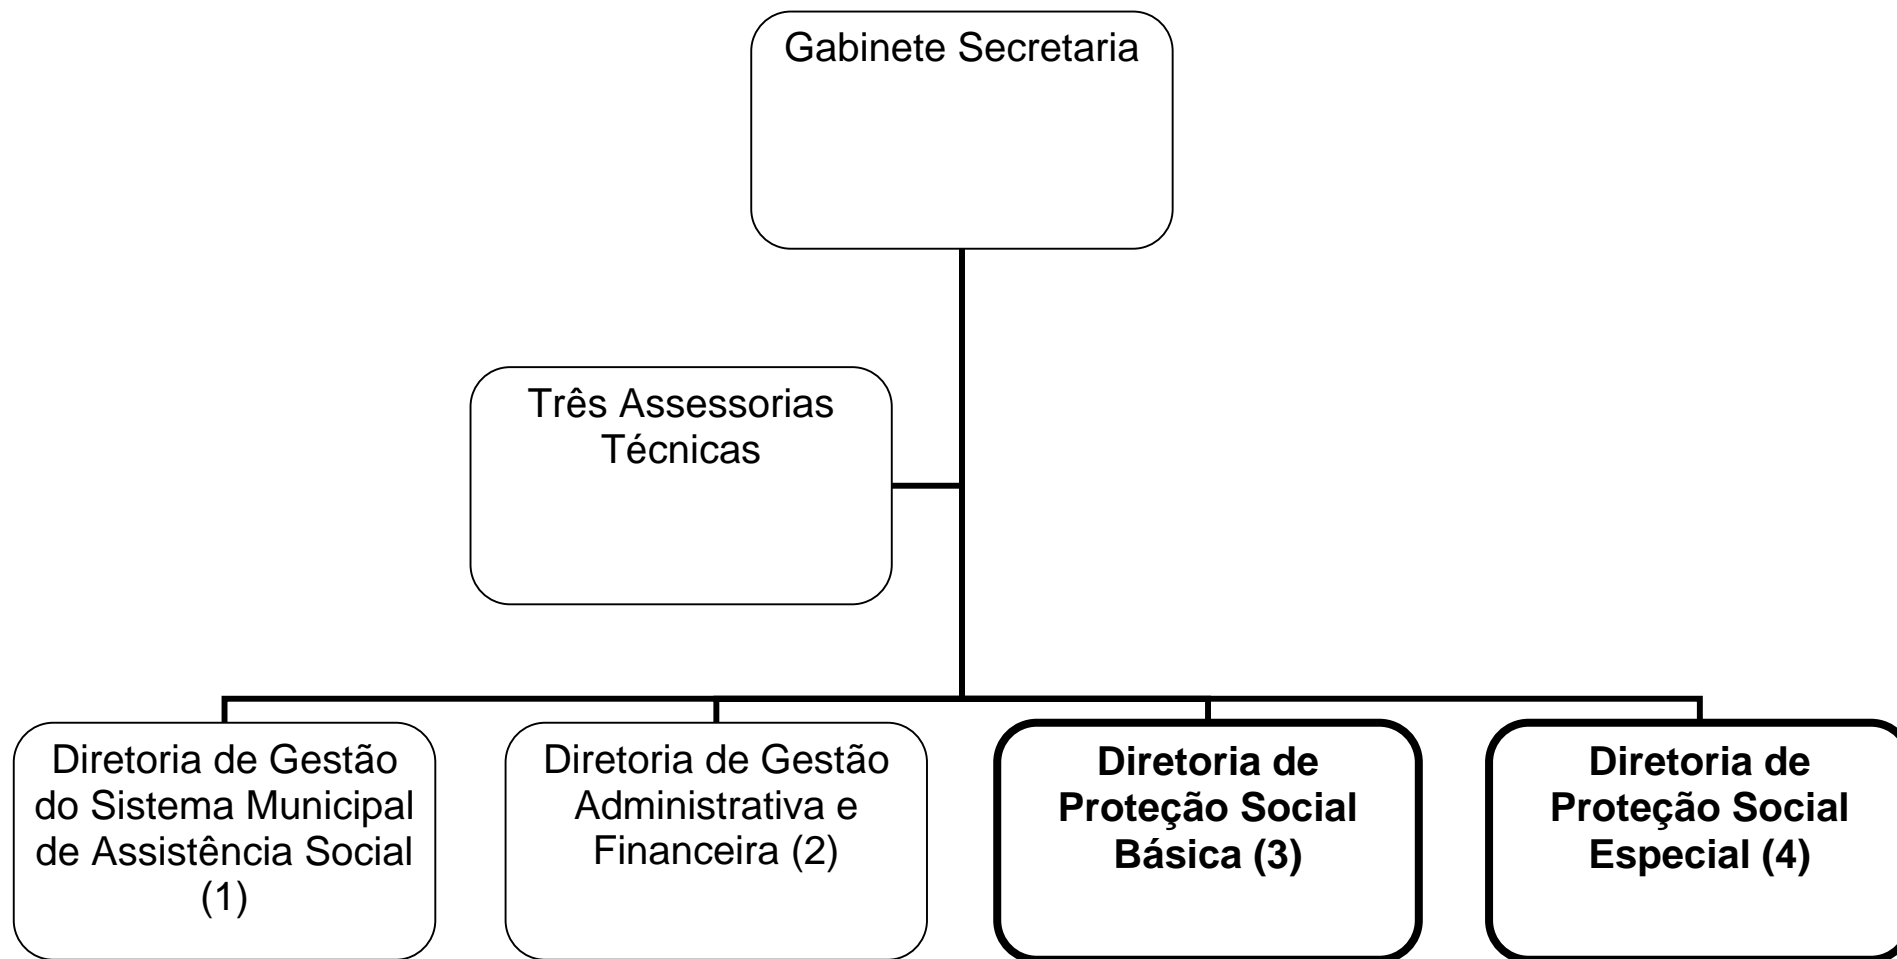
Gabinete Secretaria

Três Assessorias Técnicas

Diretoria de Gestão do Sistema Municipal de Assistência Social (1)

Diretoria de Gestão Administrativa e Financeira (2)

**Diretoria de Proteção Social Básica (3)**

**Diretoria de Proteção Social Especial (4)**